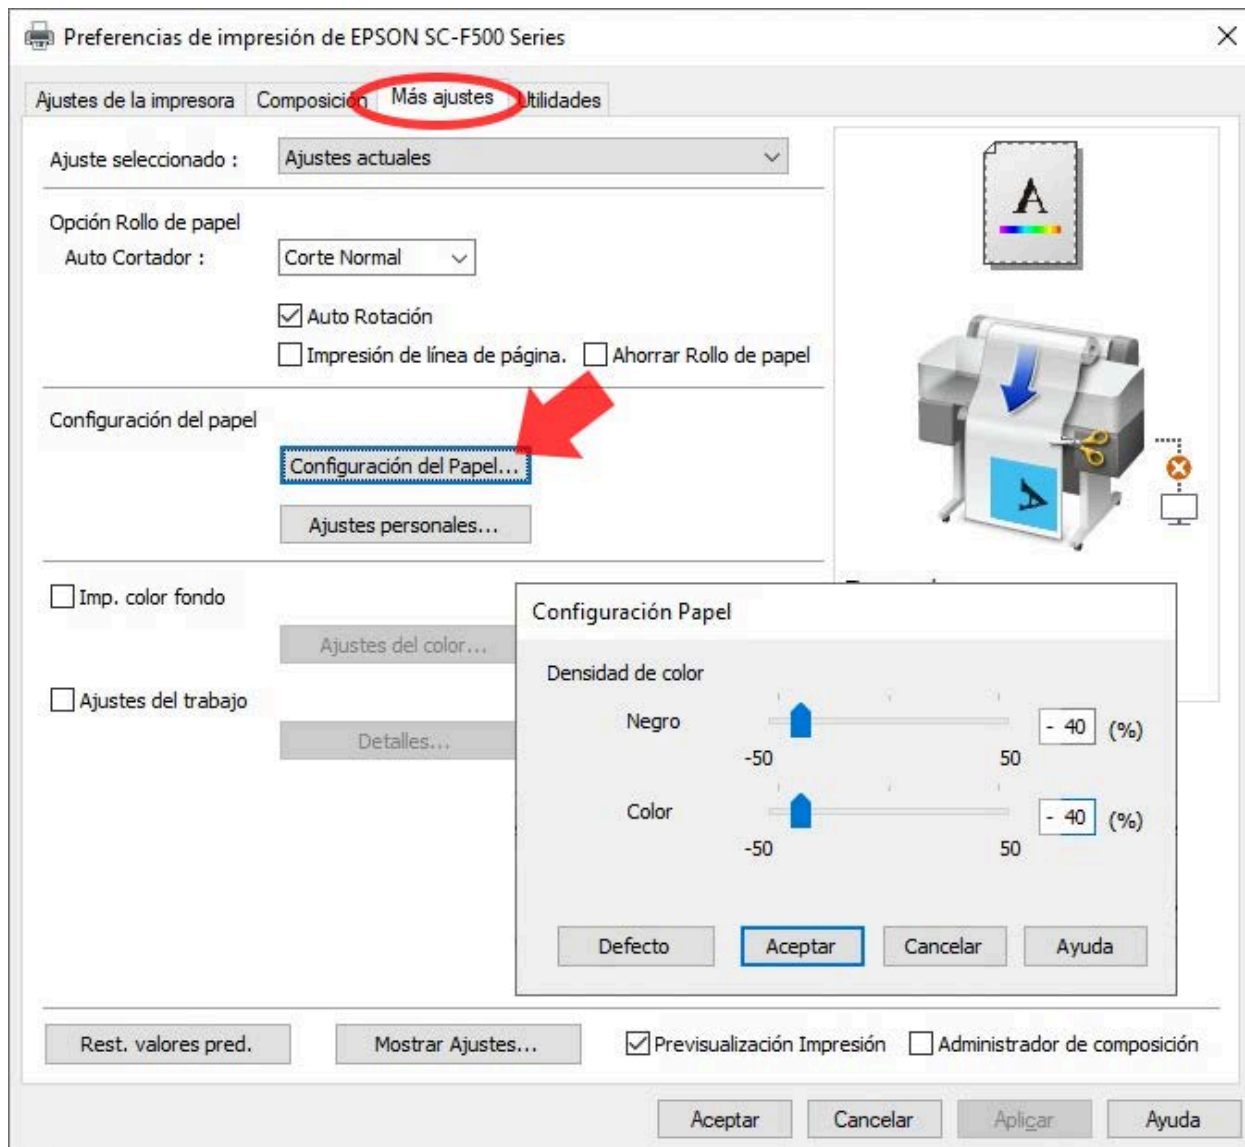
Preferencias de impresión de EPSON SC-F500 Series

Ajustes de la impresora | Composición | Más ajustes | Utilidades

Ajuste seleccionado : Ajustes actuales

Opción Rollo de papel
Auto Cortador : Corte Normal

Auto Rotación
Impresión de línea de página. Ahorrar Rollo de papel

Configuración del papel
Configuración del Papel...
Ajustes personales...

Imp. color fondo
Ajustes del color...

Ajustes del trabajo
Detalles...

Configuración Papel

Densidad de color
Negro -50 50 - 40 (%)
Color -50 50 - 40 (%)

Defecto Aceptar Cancelar Ayuda

Rest. valores pred. Mostrar Ajustes... Previsualización Impresión Administrador de composición

Aceptar Cancelar Aplicar Ayuda